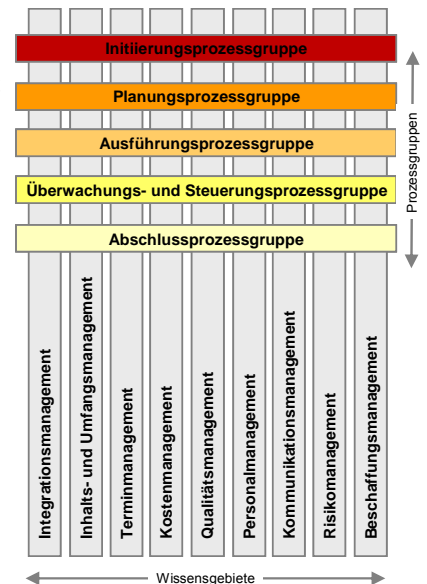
Initiierungsprozessgruppe

Planungsprozessgruppe

Ausführungsprozessgruppe

Überwachungs- und Steuerungsprozessgruppe

Abschlussprozessgruppe

Prozessgruppen

Integrationsmanagement

Inhalts- und Umfangsmanagement

Terminmanagement

Kostenmanagement

Qualitätsmanagement

Personalmanagement

Kommunikationsmanagement

Risikomanagement

Beschaffungsmanagement

Wissensgebiete